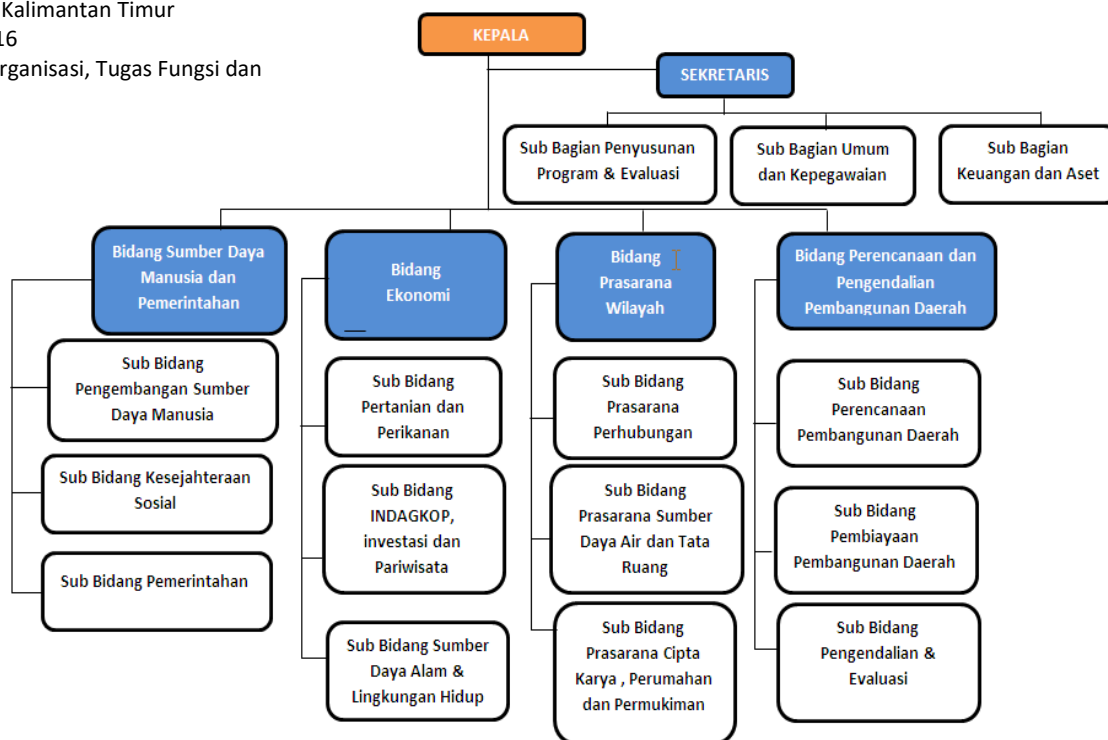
Kalimantan Timur
16
rganisasi, Tugas Fungsi dan

KEPALA

SEKRETARIS

Sub Bagian Penyusunan Program & Evaluasi

Sub Bagian Umum dan Kepegawaian

Sub Bagian Keuangan dan Aset

Bidang Sumber Daya Manusia dan Pemerintahan

Sub Bidang Pengembangan Sumber Daya Manusia

Sub Bidang Kesejahteraan Sosial

Sub Bidang Pemerintahan

Bidang Ekonomi

Sub Bidang Pertanian dan Perikanan

Sub Bidang INDAGKOP, investasi dan Pariwisata

Sub Bidang Sumber Daya Alam & Lingkungan Hidup

Bidang Prasarana Wilayah

Sub Bidang Prasarana Perhubungan

Sub Bidang Prasarana Sumber Daya Air dan Tata Ruang

Sub Bidang Prasarana Cipta Karya , Perumahan dan Permukiman

Bidang Perencanaan dan Pengendalian Pembangunan Daerah

Sub Bidang Perencanaan Pembangunan Daerah

Sub Bidang Pembiayaan Pembangunan Daerah

Sub Bidang Pengendalian & Evaluasi